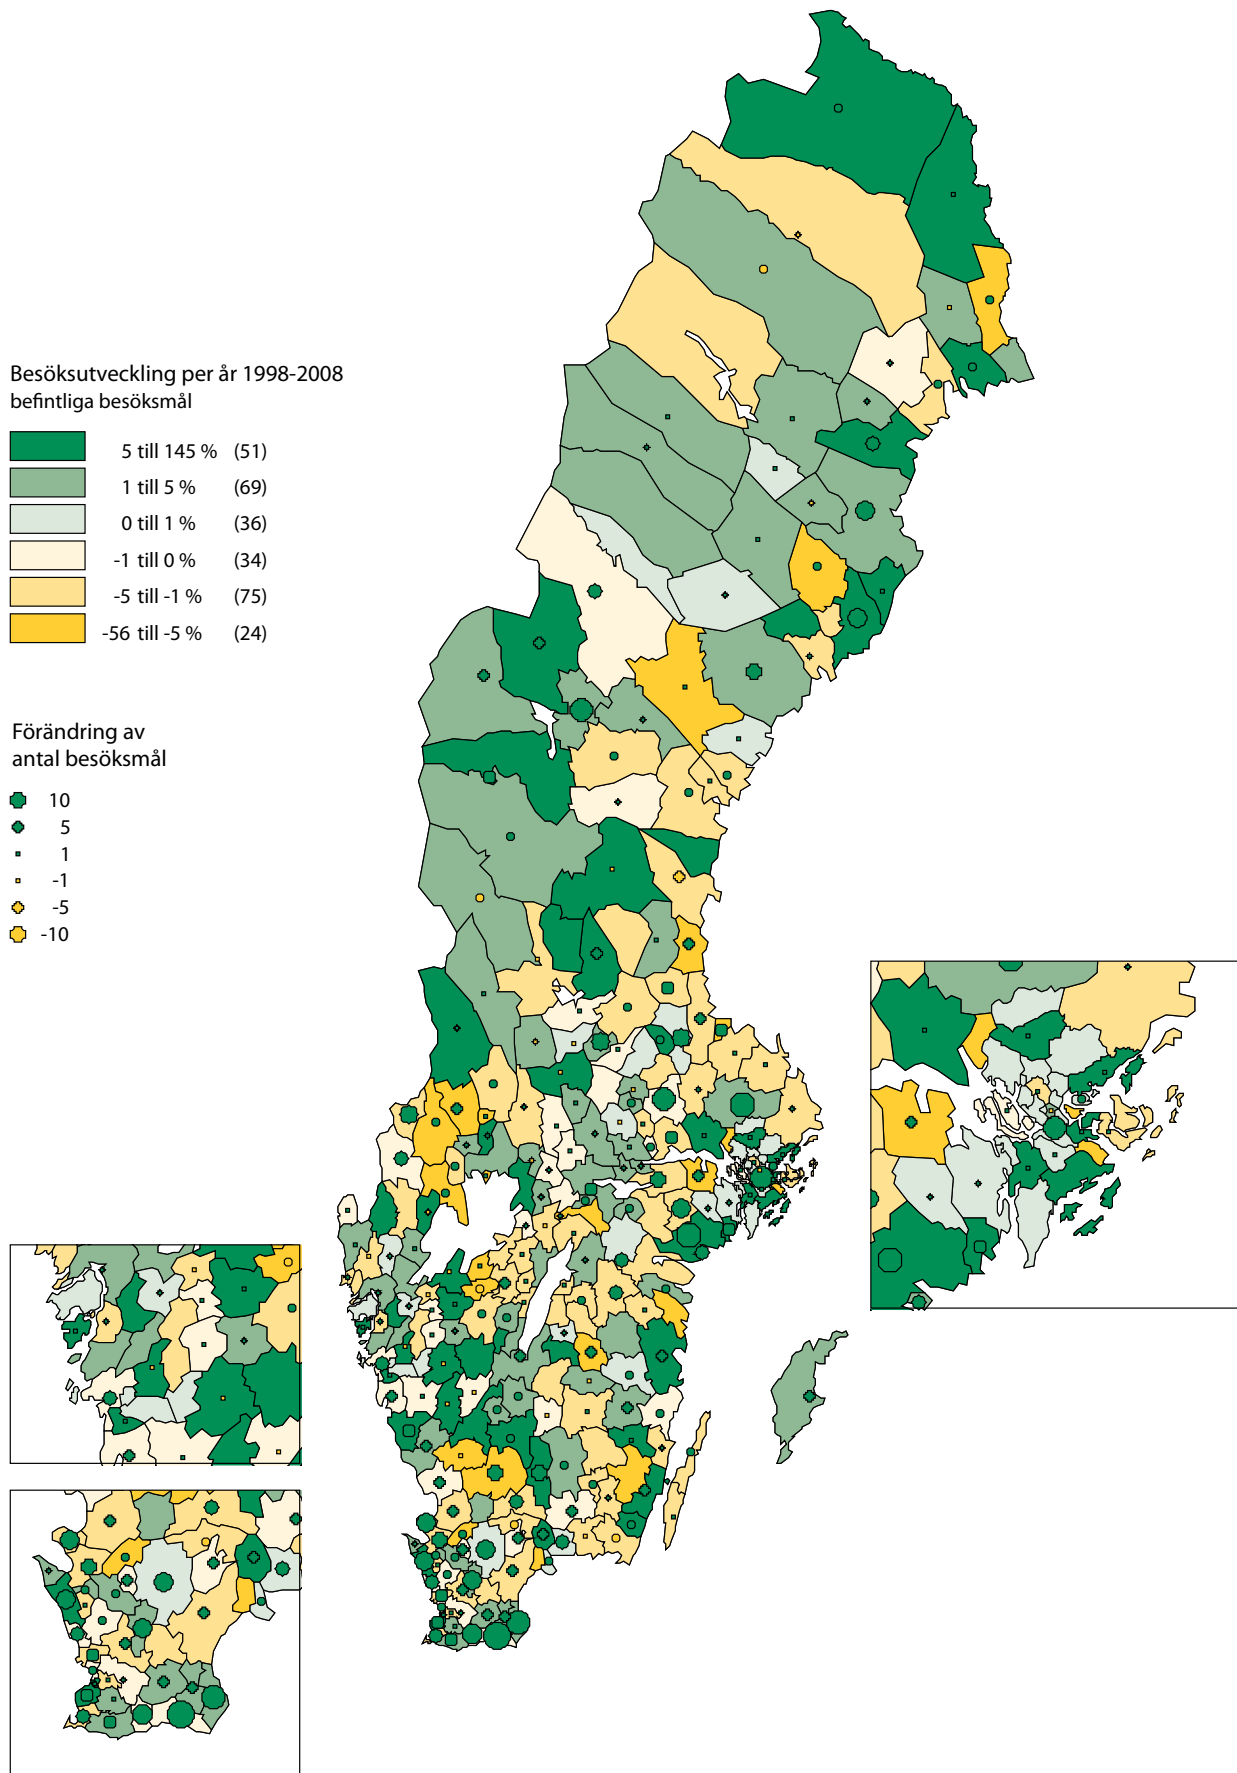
Besöksutveckling per år 1998-2008
befintliga besöksmål

5 till 145 % (51)
1 till 5 % (69)
0 till 1 % (36)
-1 till 0 % (34)
-5 till -1 % (75)
-56 till -5 % (24)

Förändring av
antal besöksmål

10
5
1
-1
-5
-10